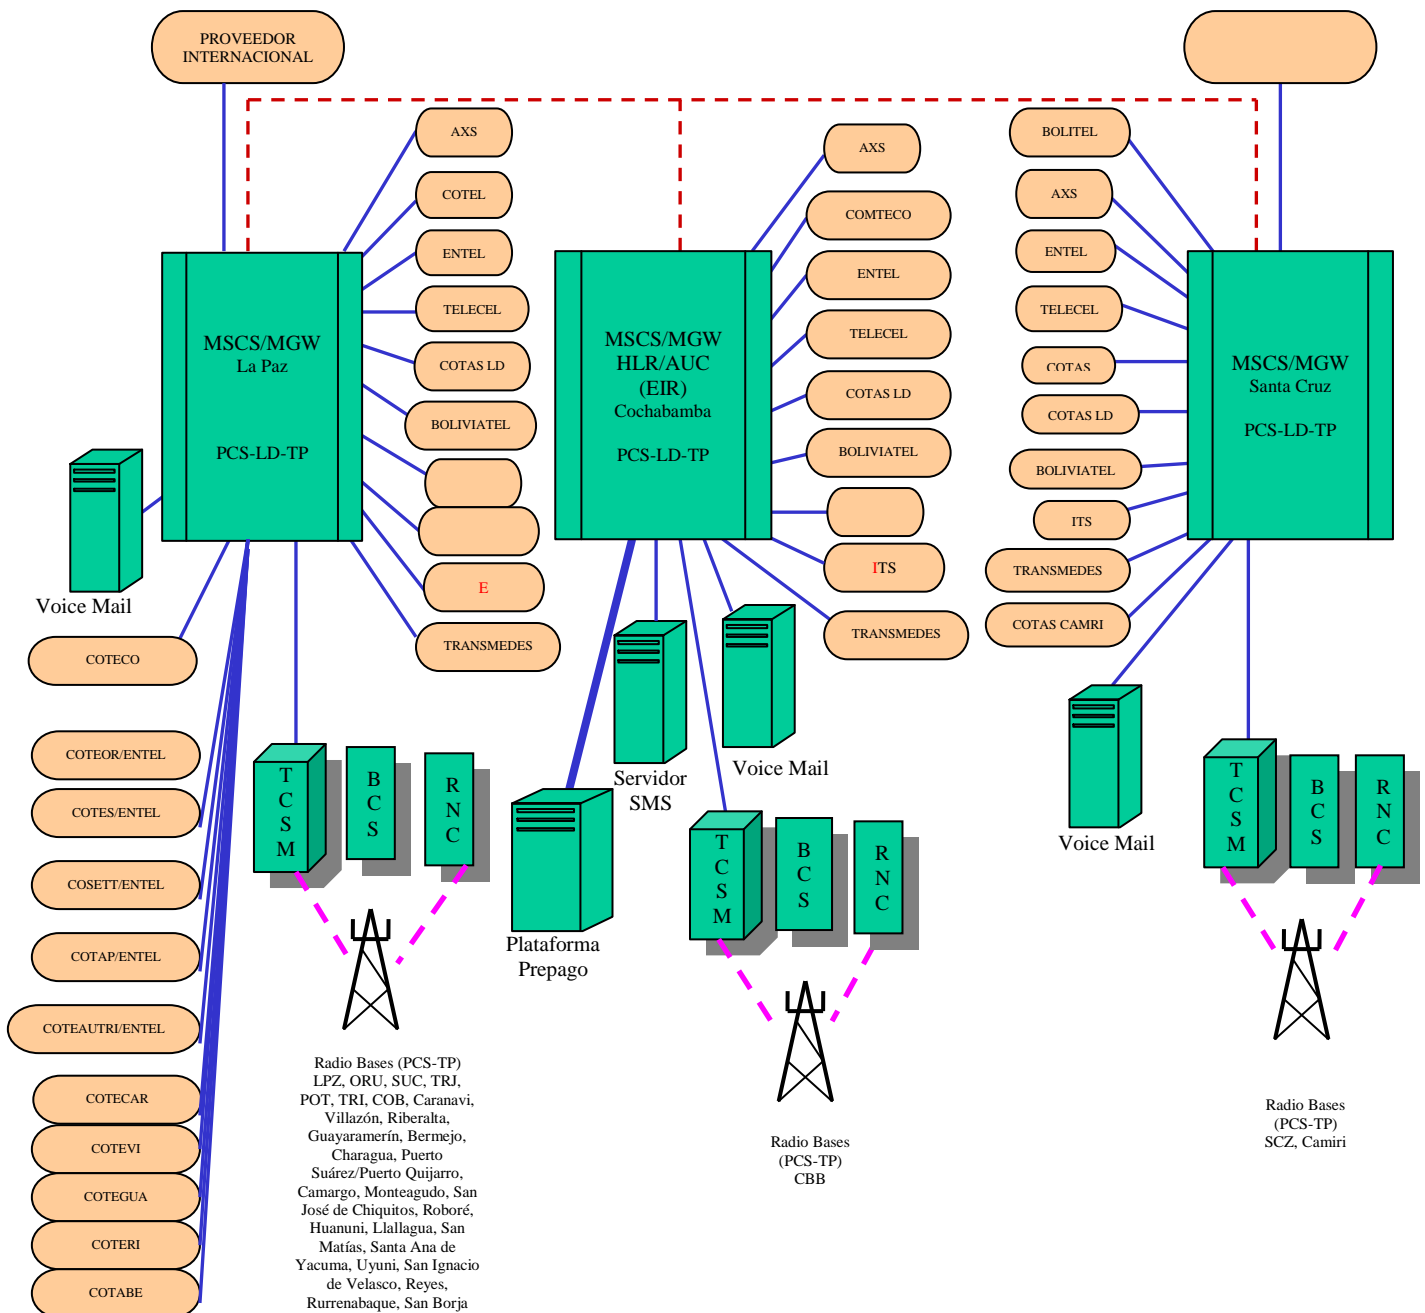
PROVEEDOR INTERNACIONAL

AXS
COTEL
ENTEL
TELECEL
COTAS LD
BOLIVIATEL
E
TRANSMEDES

MSCS/MGW
La Paz

PCS-LD-TP

Voice Mail

COTECO
COTEOR/ENTEL
COTES/ENTEL
COSETT/ENTEL
COTAP/ENTEL
COTEAUTRI/ENTEL
COTECAR
COTEVI
COTEGUA
COTERI
COTABE

T C S M
B C S
R N C

Radio Bases (PCS-TP) LPZ, ORU, SUC, TRJ, POT, TRI, COB, Caranavi, Villazón, Riberalta, Guayaramerín, Bermejo, Charagua, Puerto Suárez/Puerto Quijarro, Camargo, Monteagudo, San José de Chiquitos, Roboré, Huanuni, Llallagua, San Matías, Santa Ana de Yacuma, Uyuni, San Ignacio de Velasco, Reyes, Rurrenabaque, San Borja

MSCS/MGW
HLR/AUC
(EIR)
Cochabamba

PCS-LD-TP

AXS
COMTECO
ENTEL
TELECEL
COTAS LD
BOLIVIATEL
ITS
TRANSMEDES

Servidor SMS
Voice Mail
Plataforma Prepago

T C S M
B C S
R N C

Radio Bases (PCS-TP) CBB

BOLITEL
AXS
ENTEL
TELECEL
COTAS
COTAS LD
BOLIVIATEL
ITS
TRANSMEDES
COTAS CAMRI

MSCS/MGW
Santa Cruz

PCS-LD-TP

Voice Mail

T C S M
B C S
R N C

Radio Bases (PCS-TP) SCZ, Camiri